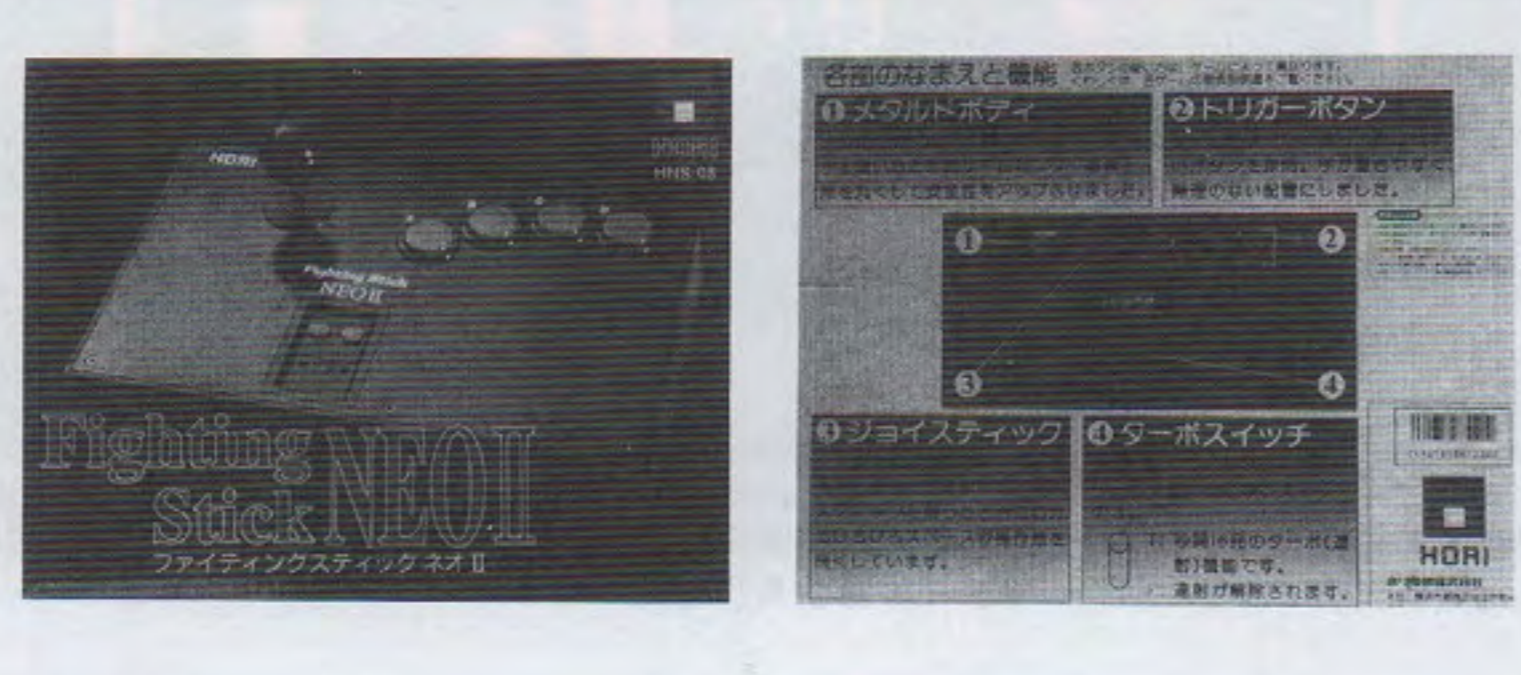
HORI
HNS-08
HORI
Fighting Stick NEO II
Fighting Stick NEO II
ファイティングスティック ネオ II

名前のなまえと機能 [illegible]
❶メタルボディ
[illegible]
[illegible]
❷トリガーボタン
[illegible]
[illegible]のない配置にしました。
①
②
③
④
❸ジョイスティック
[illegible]
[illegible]しています。
❹ターボスイッチ
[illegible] 秒間16発のターボ(連射)機能です。
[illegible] 連射が解除されます。
HORI